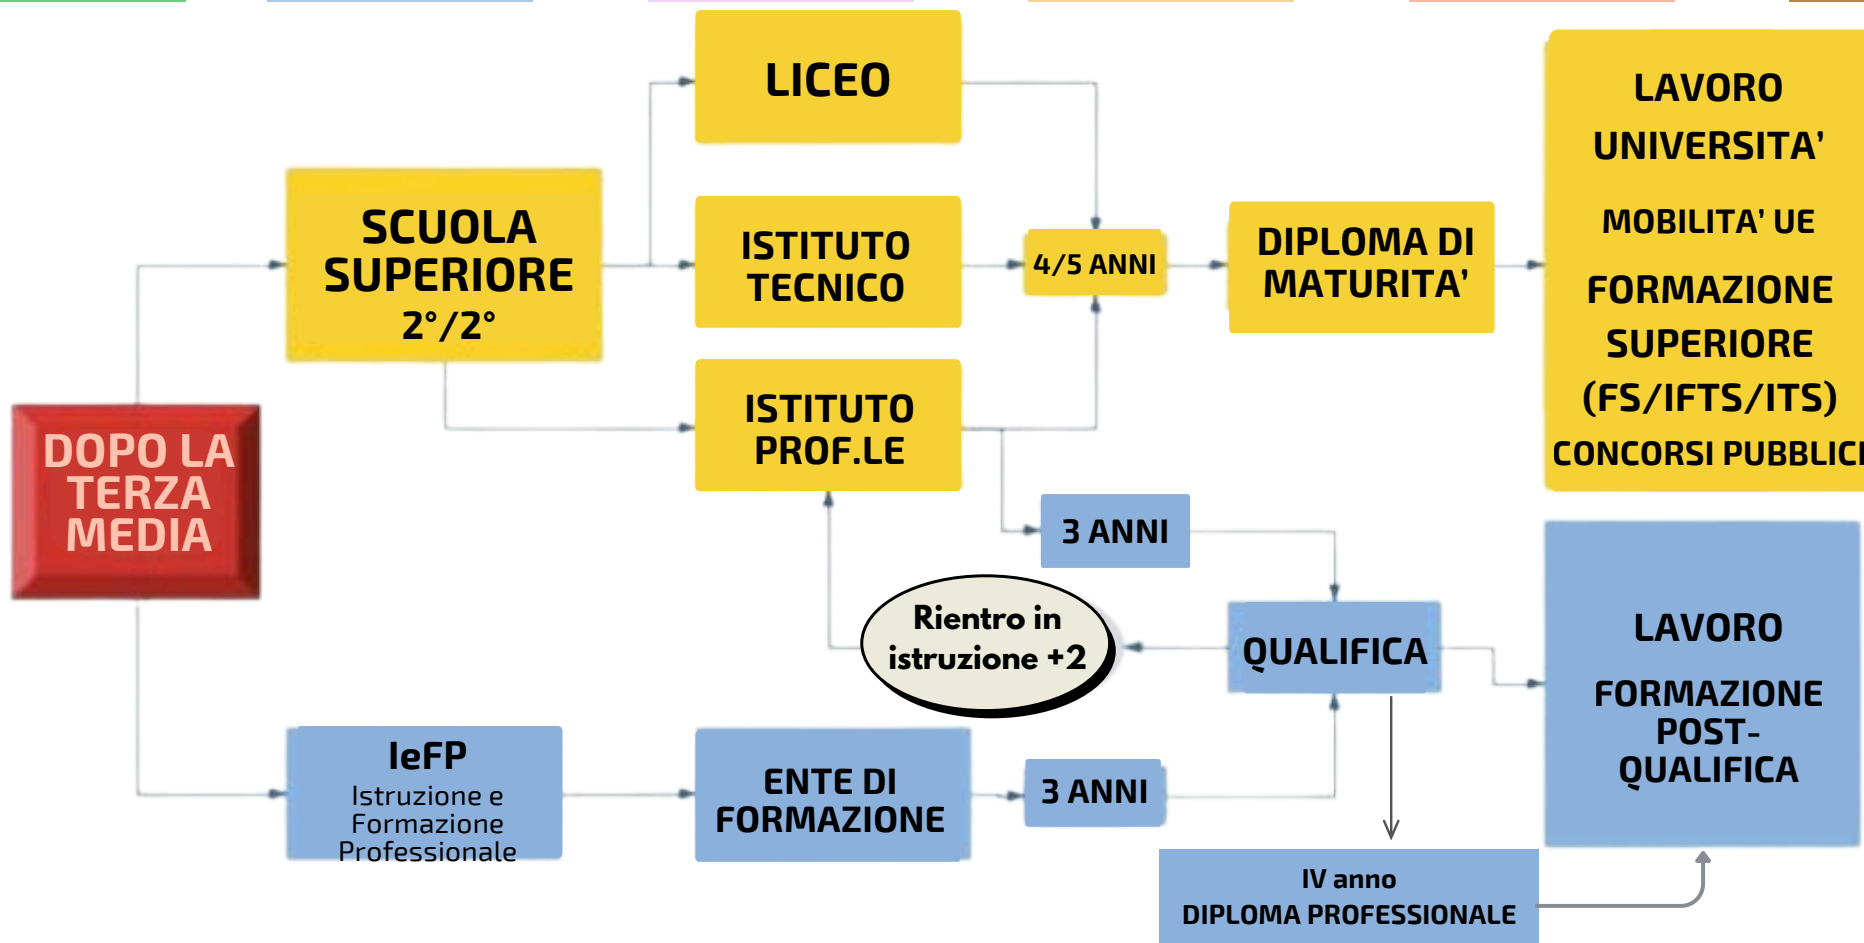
DOPO LA TERZA MEDIA

SCUOLA SUPERIORE 2°/2°

LICEO

ISTITUTO TECNICO

ISTITUTO PROF.LE

4/5 ANNI

DIPLOMA DI MATURITA'

LAVORO

UNIVERSITA'

MOBILITA' UE

FORMAZIONE SUPERIORE (FS/IFTS/ITS)

CONCORSI PUBBLICI

3 ANNI

Rientro in istruzione +2

QUALIFICA

LAVORO

FORMAZIONE POST-QUALIFICA

IeFP
Istruzione e Formazione Professionale

ENTE DI FORMAZIONE

3 ANNI

IV anno
DIPLOMA PROFESSIONALE